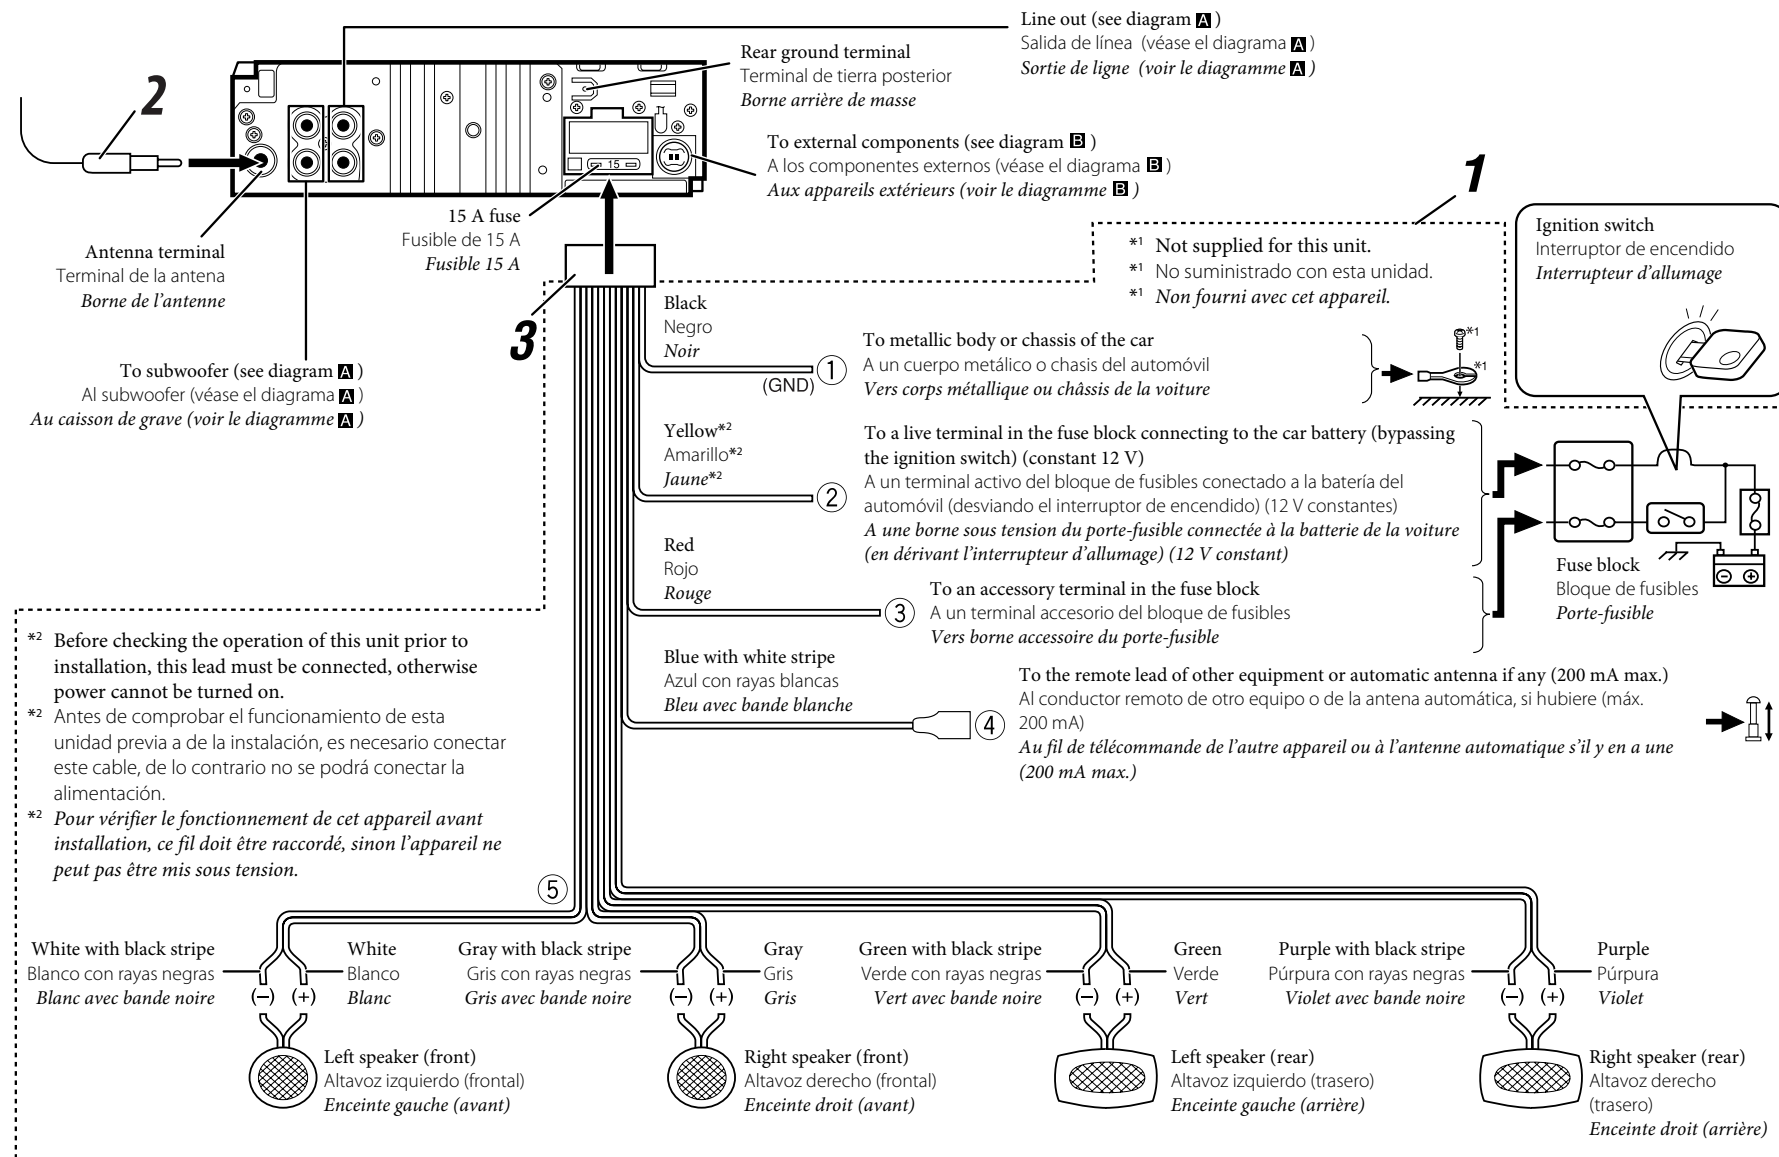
Line out (see diagram A)
Salida de línea (véase el diagrama A)
Sortie de ligne (voir le diagramme A)

Rear ground terminal
Terminal de tierra posterior
Borne arrière de masse

2

15

To external components (see diagram B)
A los componentes externos (véase el diagrama B)
Aux appareils extérieurs (voir le diagramme B)

1

15 A fuse
Fusible de 15 A
Fusible 15 A

Antenna terminal
Terminal de la antena
Borne de l'antenne

*1 Not supplied for this unit.
*1 No suministrado con esta unidad.
*1 Non fourni avec cet appareil.

Ignition switch
Interruptor de encendido
Interrupteur d'allumage

3

Black
Negro
Noir

To metallic body or chassis of the car
A un cuerpo metálico o chasis del automóvil
Vers corps métallique ou châssis de la voiture

①
(GND)

*1
*1

To subwoofer (see diagram A)
Al subwoofer (véase el diagrama A)
Au caisson de grave (voir le diagramme A)

Yellow*2
Amarillo*2
Jaune*2

②

To a live terminal in the fuse block connecting to the car battery (bypassing the ignition switch) (constant 12 V)
A un terminal activo del bloque de fusibles conectado a la batería del automóvil (desviando el interruptor de encendido) (12 V constantes)
A une borne sous tension du porte-fusible connectée à la batterie de la voiture (en dérivant l'interrupteur d'allumage) (12 V constant)

Red
Rojo
Rouge

③

To an accessory terminal in the fuse block
A un terminal accesorio del bloque de fusibles
Vers borne accessoire du porte-fusible

Fuse block
Bloque de fusibles
Porte-fusible

*2 Before checking the operation of this unit prior to installation, this lead must be connected, otherwise power cannot be turned on.
*2 Antes de comprobar el funcionamiento de esta unidad previa a de la instalación, es necesario conectar este cable, de lo contrario no se podrá conectar la alimentación.
*2 Pour vérifier le fonctionnement de cet appareil avant installation, ce fil doit être raccordé, sinon l'appareil ne peut pas être mis sous tension.

Blue with white stripe
Azul con rayas blancas
Bleu avec bande blanche

④

To the remote lead of other equipment or automatic antenna if any (200 mA max.)
Al conductor remoto de otro equipo o de la antena automática, si hubiere (máx. 200 mA)
Au fil de télécommande de l'autre appareil ou à l'antenne automatique s'il y en a une (200 mA max.)

⑤

White with black stripe
Blanco con rayas negras
Blanc avec bande noire
(–) (+)
White
Blanco
Blanc

Gray with black stripe
Gris con rayas negras
Gris avec bande noire
(–) (+)
Gray
Gris
Gris

Green with black stripe
Verde con rayas negras
Vert avec bande noire
(–) (+)
Green
Verde
Vert

Purple with black stripe
Púrpura con rayas negras
Violet avec bande noire
(–) (+)
Purple
Púrpura
Violet

Left speaker (front)
Altavoz izquierdo (frontal)
Enceinte gauche (avant)

Right speaker (front)
Altavoz derecho (frontal)
Enceinte droit (avant)

Left speaker (rear)
Altavoz izquierdo (trasero)
Enceinte gauche (arrière)

Right speaker (rear)
Altavoz derecho (trasero)
Enceinte droit (arrière)